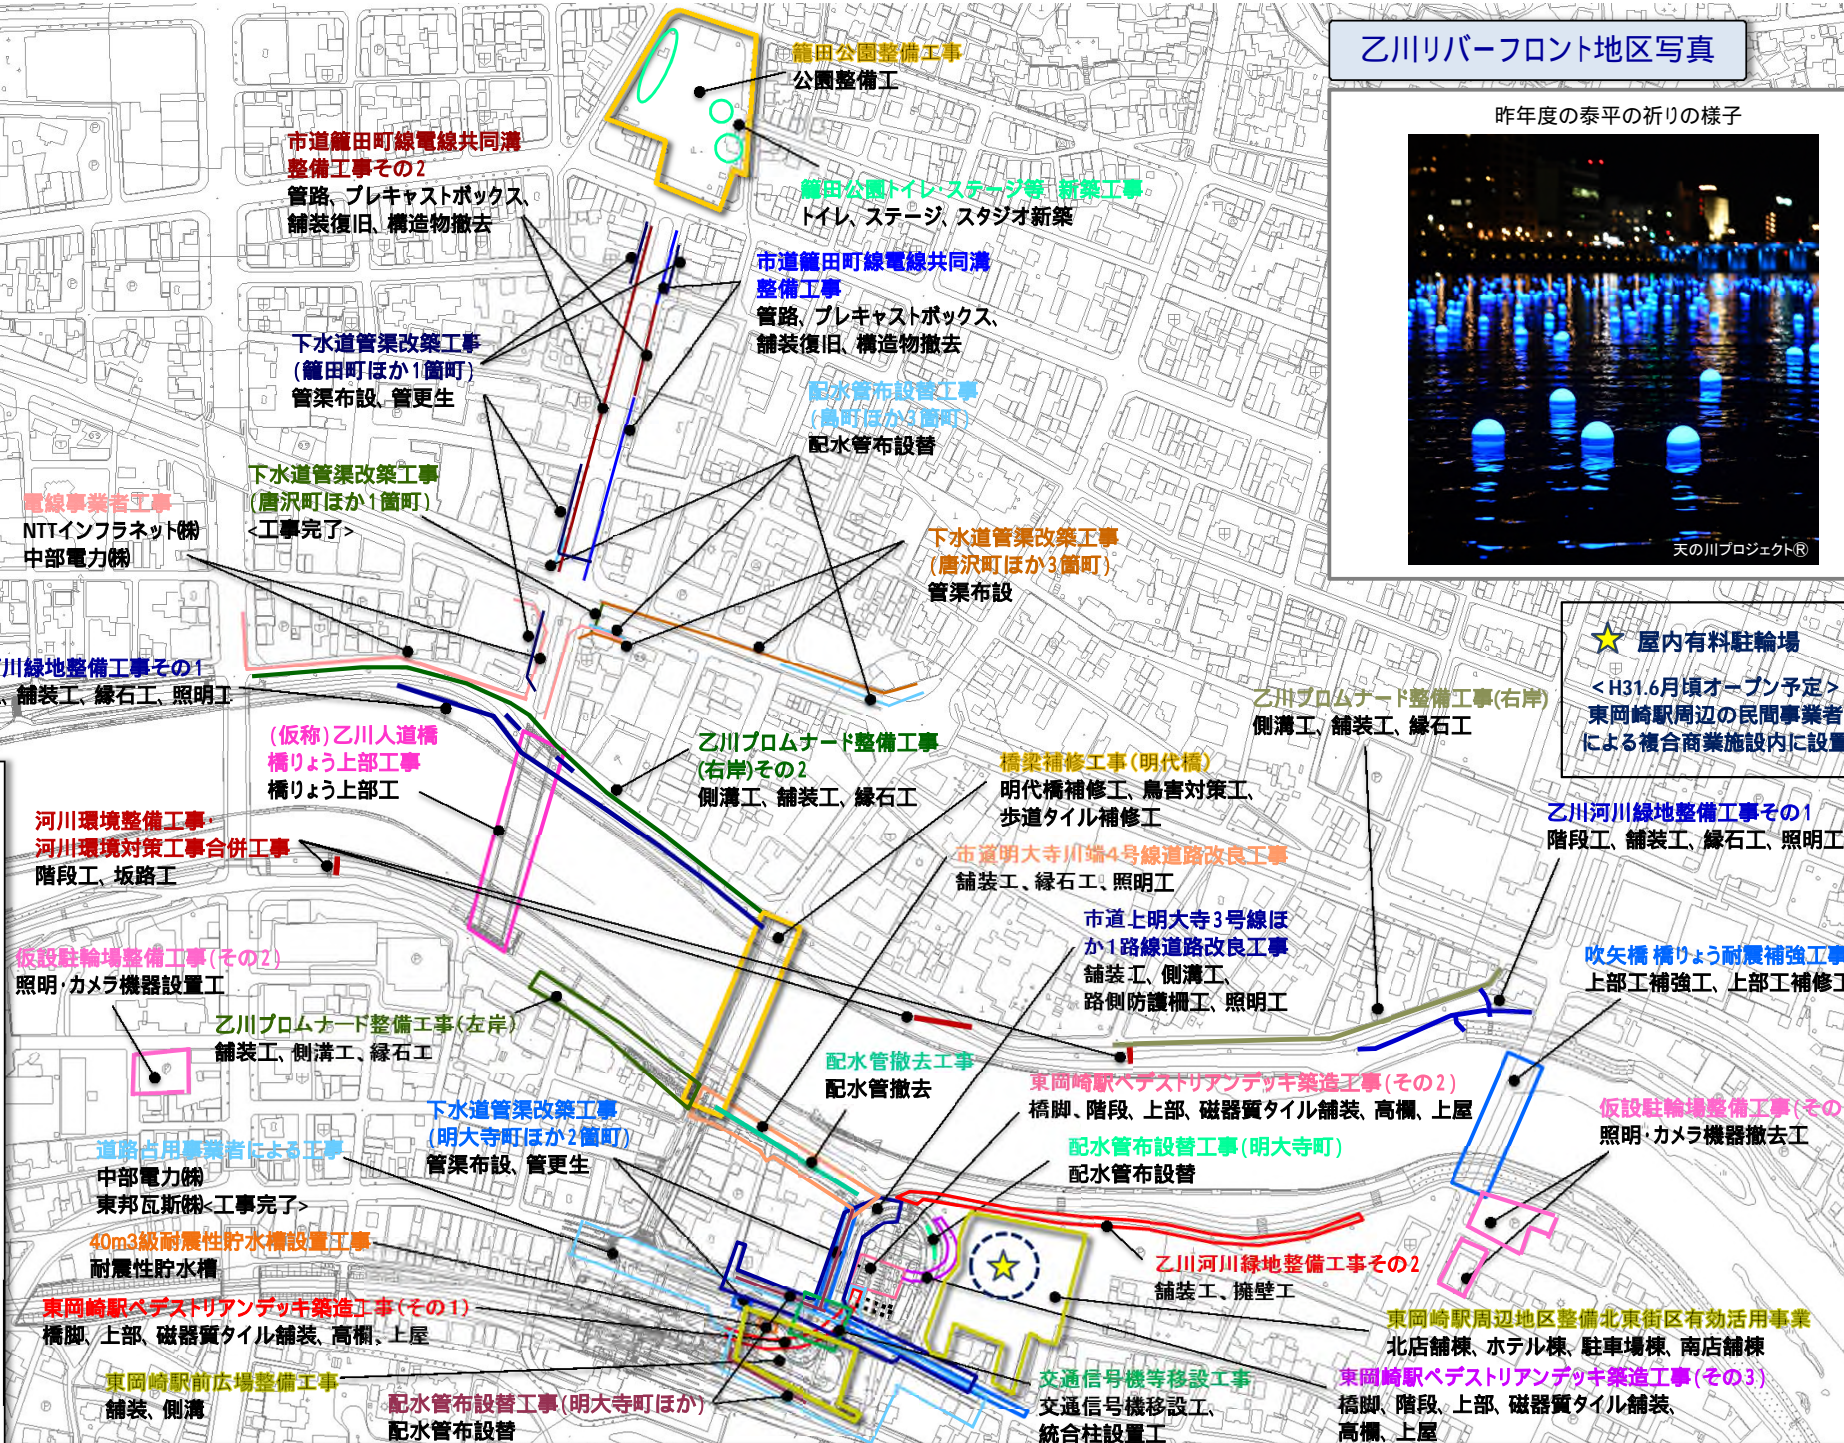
乙川リバーフロント地区写真

昨年度の泰平の祈りの様子

天の川プロジェクト®

籠田公園整備工事
公園整備工

市道籠田町線電線共同溝整備工事その2
管路、プレキャストボックス、舗装復旧、構造物撤去

籠田公園トイレ・ステージ等 新築工事
トイレ、ステージ、スタジオ新築

市道籠田町線電線共同溝整備工事
管路、プレキャストボックス、舗装復旧、構造物撤去

下水道管渠改築工事（籠田町ほか1箇町）
管渠布設、管更生

配水管布設替工事（島町ほか3箇町）
配水管布設替

下水道管渠改築工事（唐沢町ほか1箇町）
<工事完了>

電線事業者工事
NTTインフラネット㈱
中部電力㈱

下水道管渠改築工事（唐沢町ほか3箇町）
管渠布設

屋内有料駐輪場
＜H31.6月頃オープン予定＞
東岡崎駅周辺の民間事業者による複合商業施設内に設置

川緑地整備工事その1
、舗装工、縁石工、照明工

乙川プロムナード整備工事(右岸)
側溝工、舗装工、縁石工

(仮称)乙川人道橋
橋りょう上部工事
橋りょう上部工

乙川プロムナード整備工事(右岸)その2
側溝工、舗装工、縁石工

橋梁補修工事(明代橋)
明代橋補修工、鳥害対策工、歩道タイル補修工

乙川河川緑地整備工事その1
階段工、舗装工、縁石工、照明工

河川環境整備工事・河川環境対策工事合併工事
階段工、坂路工

市道明大寺川端4号線道路改良工事
舗装工、縁石工、照明工

市道上明大寺3号線ほか1路線道路改良工事
舗装工、側溝工、路側防護柵工、照明工

吹矢橋 橋りょう耐震補強工事
上部工補強工、上部工補修工

仮設駐輪場整備工事(その2)
照明・カメラ機器設置工

乙川プロムナード整備工事(左岸)
舗装工、側溝工、縁石工

配水管撤去工事
配水管撤去

東岡崎駅ペデストリアンデッキ築造工事(その2)
橋脚、階段、上部、磁器質タイル舗装、高欄、上屋

仮設駐輪場整備工事(その
照明・カメラ機器撤去工

下水道管渠改築工事（明大寺町ほか2箇町）
管渠布設、管更生

配水管布設替工事(明大寺町)
配水管布設替

道路占用事業者による工事
中部電力㈱
東邦瓦斯㈱<工事完了>

40m3級耐震性貯水槽設置工事
耐震性貯水槽

乙川河川緑地整備工事その2
舗装工、擁壁工

東岡崎駅ペデストリアンデッキ築造工事(その1)
橋脚、上部、磁器質タイル舗装、高欄、上屋

東岡崎駅周辺地区整備北東街区有効活用事業
北店舗棟、ホテル棟、駐車場棟、南店舗棟

東岡崎駅前広場整備工事
舗装、側溝

交通信号機等移設工事
交通信号機移設工、統合柱設置工

配水管布設替工事(明大寺町ほか)
配水管布設替

東岡崎駅ペデストリアンデッキ築造工事(その3)
橋脚、階段、上部、磁器質タイル舗装、高欄、上屋